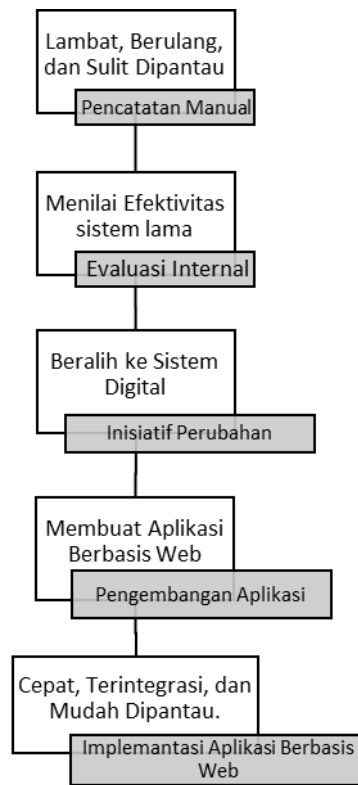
Lambat, Berulang, dan Sulit Dipantau

Pencatatan Manual

Menilai Efektivitas sistem lama

Evaluasi Internal

Beralih ke Sistem Digital

Inisiatif Perubahan

Membuat Aplikasi Berbasis Web

Pengembangan Aplikasi

Cepat, Terintegrasi, dan Mudah Dipantau.

Implemantasi Aplikasi Berbasis Web